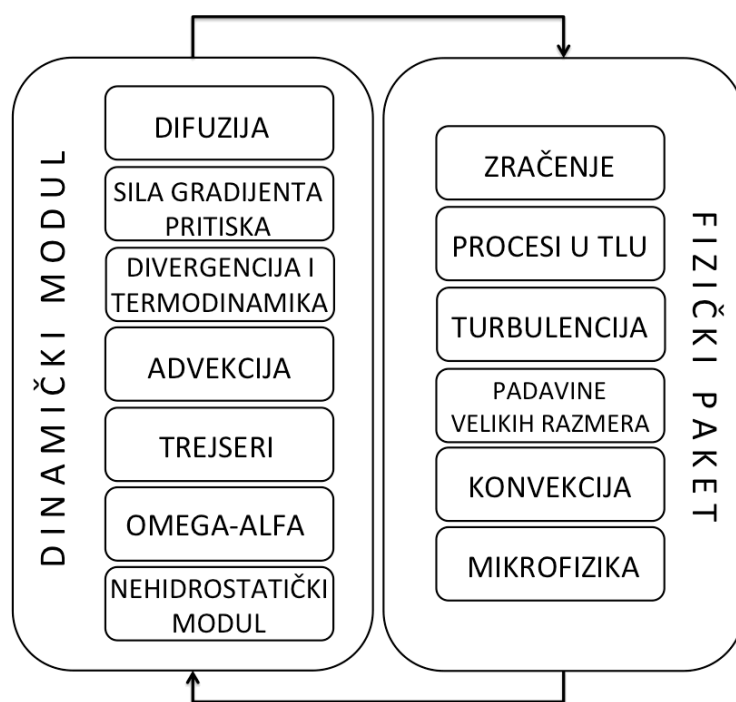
DINAMIČKI MODUL

DIFUZIJA

SILA GRADIJENTA PRITISKA

DIVERGENCIJA I TERMODINAMIKA

ADVEKCIJA

TREJSERI

OMEGA-ALFA

NEHIDROSTATIČKI MODUL

FIZIČKI PAKET

ZRAČENJE

PROCESI U TLU

TURBULENCIJA

PADAVINE VELIKIH RAZMERA

KONVEKCIJA

MIKROFIZIKA